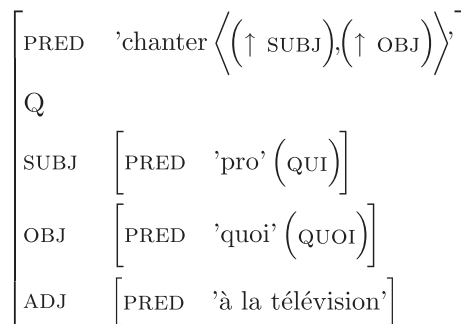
$\begin{bmatrix} \text{PRED} & \text{'chanter}\left\langle\left(\uparrow \text{SUBJ}\right),\left(\uparrow \text{OBJ}\right)\right\rangle\text{'} \\ \text{Q} & \\ \text{SUBJ} & \begin{bmatrix} \text{PRED} & \text{'pro'}\left(\text{QUI}\right) \end{bmatrix} \\ \text{OBJ} & \begin{bmatrix} \text{PRED} & \text{'quoi'}\left(\text{QUOI}\right) \end{bmatrix} \\ \text{ADJ} & \begin{bmatrix} \text{PRED} & \text{'à la télévision'} \end{bmatrix} \end{bmatrix}$